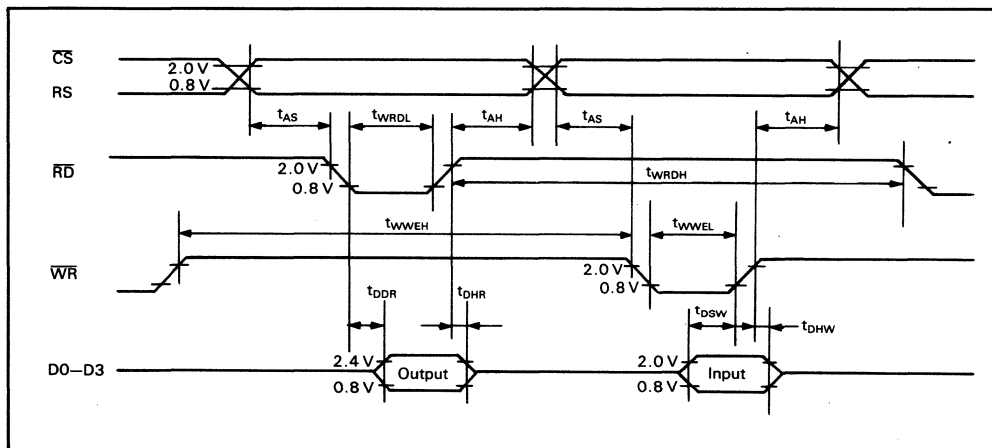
$\overline{CS}$
RS
2.0 V
0.8 V
$t_{AS}$
$t_{WRDL}$
$t_{AH}$
$t_{AS}$
$t_{AH}$
$\overline{RD}$
2.0 V
0.8 V
$t_{WRDH}$
$t_{WWEH}$
$t_{WWEL}$
$\overline{WR}$
2.0 V
0.8 V
$t_{DDR}$
$t_{DHR}$
$t_{DSW}$
$t_{DHW}$
D0–D3
2.4 V
0.8 V
Output
2.0 V
0.8 V
Input